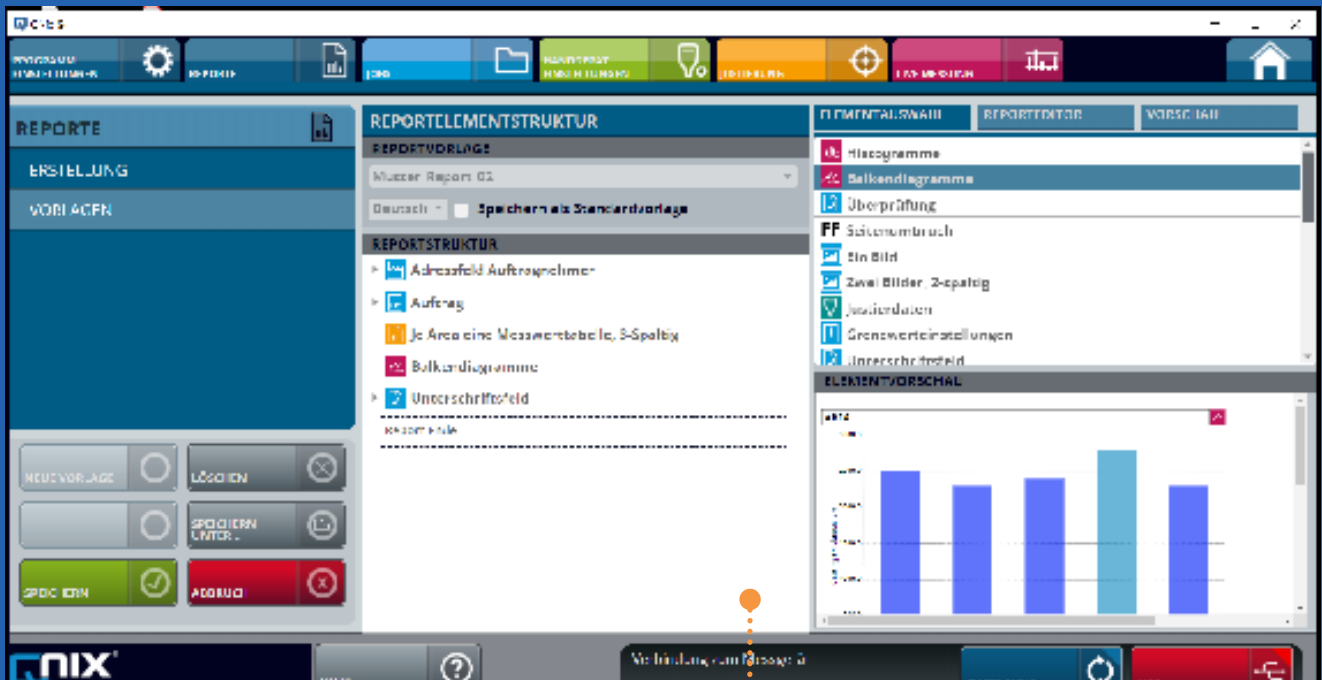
REPORTE

ERSTELLUNG

VORLAGEN

REPORTELEMENTSTRUKTUR

REPORTVORLAGE

Muster Report 01

Deutsch

Speichern als Standardvorlage

REPORTSTRUKTUR

Adressfeld Auftragnehmer

Auftrag

Je Areo eine Messwertetabelle, 3-Spaltig

Balkendiagramme

Unterschriftsfeld

Report Ende

ELEMENTAUSWAHL

REPORTEDITOR

VORSCHAU

Histogramme

Balkendiagramme

Überprüfung

Seitenumbruch

Ein Bild

Zwei Bilder, 2-spaltig

Justierdaten

Grenzwerteinstellungen

Unterschriftsfeld

ELEMENTVORSCHAU

NEUE VORLAGE

LÖSCHEN

SPEICHERN UNTER...

SPEICHERN

ABBRUCH

NIX

Verbindung zum Gerät 0